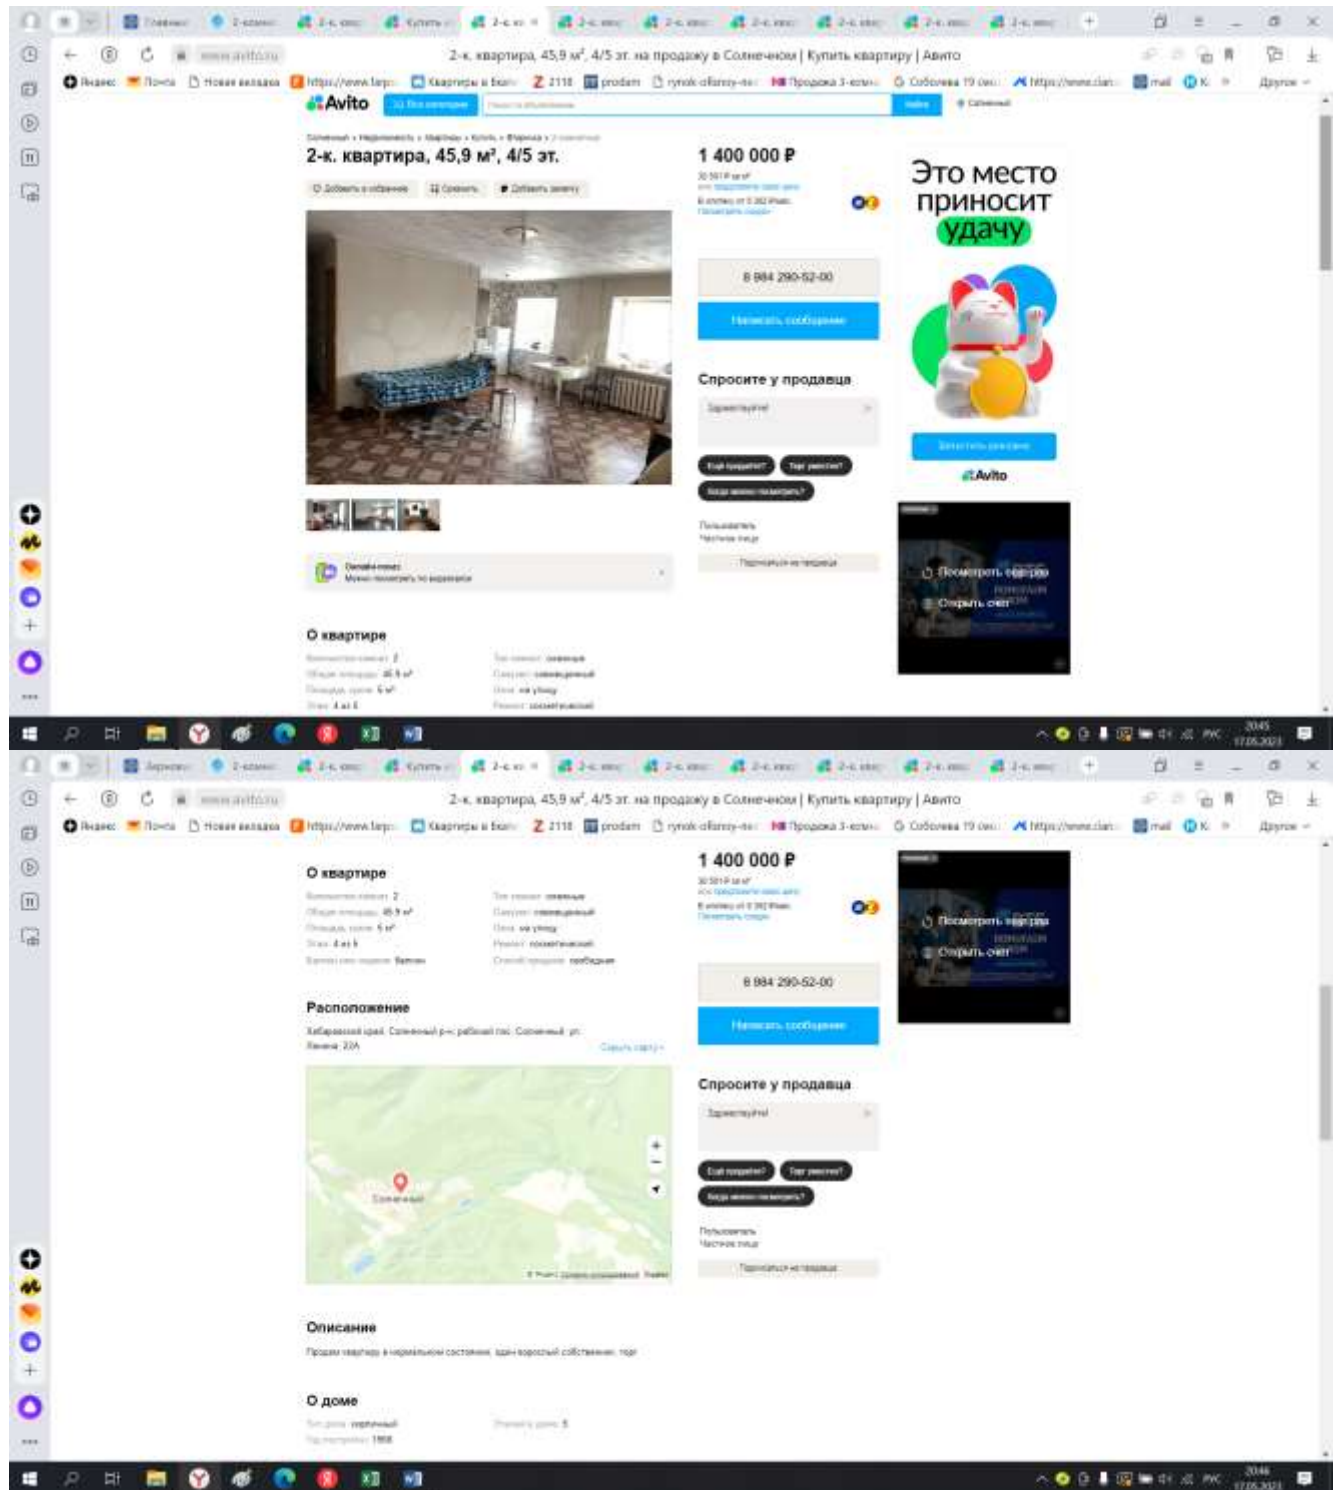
2-к. квартира, 45,9 м², 4/5 эт. на продажу в Солнечном | Купить квартиру | Авито

Avito

2-к. квартира, 45,9 м², 4/5 эт.

1 400 000 ₽

8 984 290-52-00

Написать сообщение

Спросите у продавца

Здравствуйте!

Ещё продаёте? Торг уместен? Когда можно посмотреть?

Пользователь
Частное лицо

Это место приносит удачу

Avito

Посмотреть квартиру
Открыть счет

О квартире

Количество комнат: 2
Общая площадь: 45.9 м²
Площадь кухни: 5 м²
Этаж: 4 из 5
Тип комнат: смежные
Санузел: совмещенный
Окна: на улицу
Ремонт: косметический

2045
17.05.2023

2-к. квартира, 45,9 м², 4/5 эт. на продажу в Солнечном | Купить квартиру | Авито

О квартире

1 400 000 ₽

8 984 290-52-00

Написать сообщение

Расположение

Хабаровский край, Солнечный р-н, рабочий пос. Солнечный, ул. Ленина, 22А

Солнечный

Спросите у продавца

Здравствуйте!

Ещё продаёте? Торг уместен? Когда можно посмотреть?

Пользователь
Частное лицо

Описание

Продам квартиру в нормальном состоянии, один взрослый собственник, торг

О доме

Тип дома: кирпичный
Год постройки: 1966
Этажей в доме: 5

2046
17.05.2023